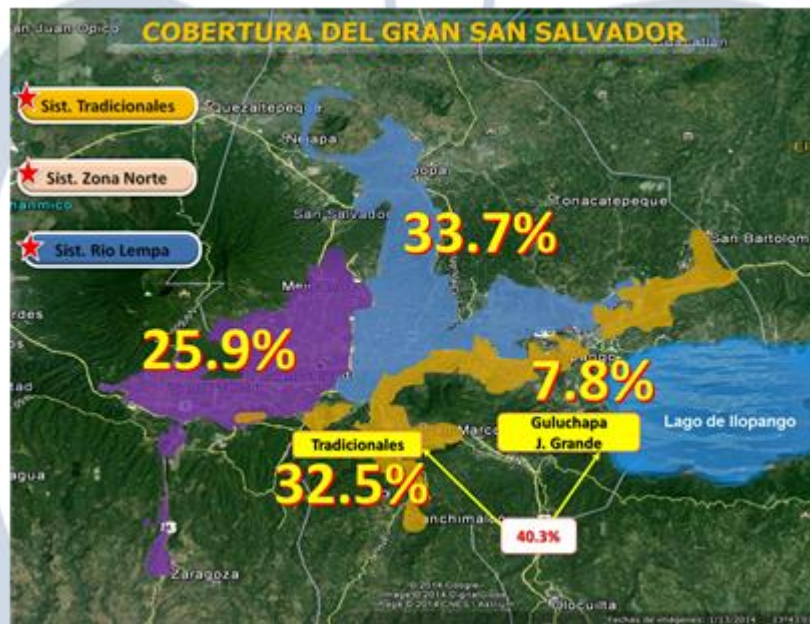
COBERTURA DEL GRAN SAN SALVADOR

Sist. Tradicionales

Sist. Zona Norte

Sist. Rio Lempa

San Juan Opico
Quezaltepeque
Nejapa
Apopa
Tonacatepeque
San Salvador
San Bartolom
Mejicanos
Ilopango
San Marcos
Panchimalco
Zaragoza
Olocuilta

33.7%

25.9%

7.8%

32.5%

Tradicionales

Guluchapa
J. Grande

40.3%

Lago de Ilopango

© 2014 Google
Image © 2014 DigitalGlobe
Image © 2014 CNES / Astrium

Fechas de imágenes: 1/13/2014